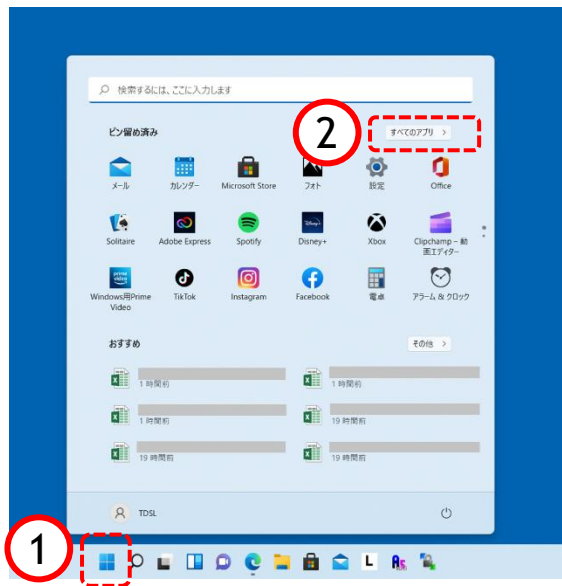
検索するには、ここに入力します

ピン留め済み

2

すべてのアプリ >

メール
カレンダー
Microsoft Store
フォト
設定
Office

Solitaire
Adobe Express
Spotify
Disney+
Xbox
Clipchamp – 動画エディター

Windows用Prime Video
TikTok
Instagram
Facebook
電卓
アラーム & クロック

おすすめ

その他 >

1 時間前
1 時間前
1 時間前
19 時間前
19 時間前
19 時間前

TDSL

1